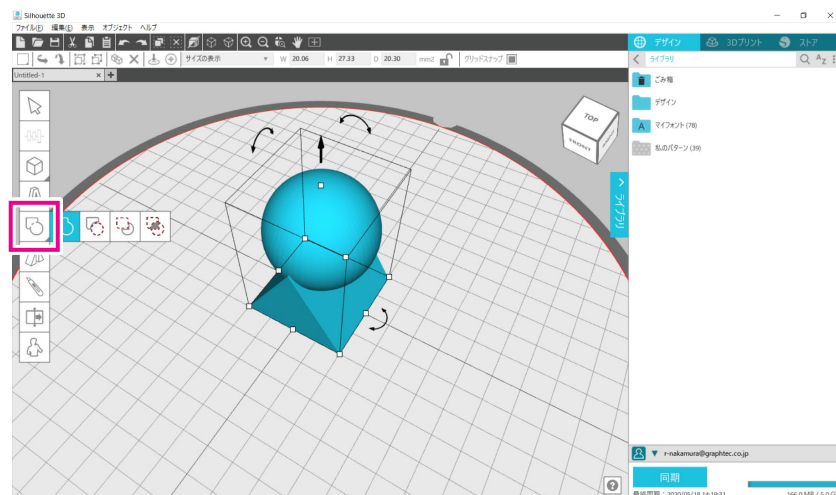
Silhouette 3D

ファイル(F) 編集(E) 表示 オブジェクト ヘルプ

サイズの表示 W 20.06 H 27.33 D 20.30 mm2 グリッドスナップ

Untitled-1

デザイン 3Dプリント ストア

ライブラリ

ごみ箱

デザイン

マイフォント (78)

私のパターン (39)

ライブラリ

TOP

FRONT

r-nakamura@graphtec.co.jp

同期

最終同期：2020/05/18 14:19:31

166.0 MB / 5.0 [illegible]